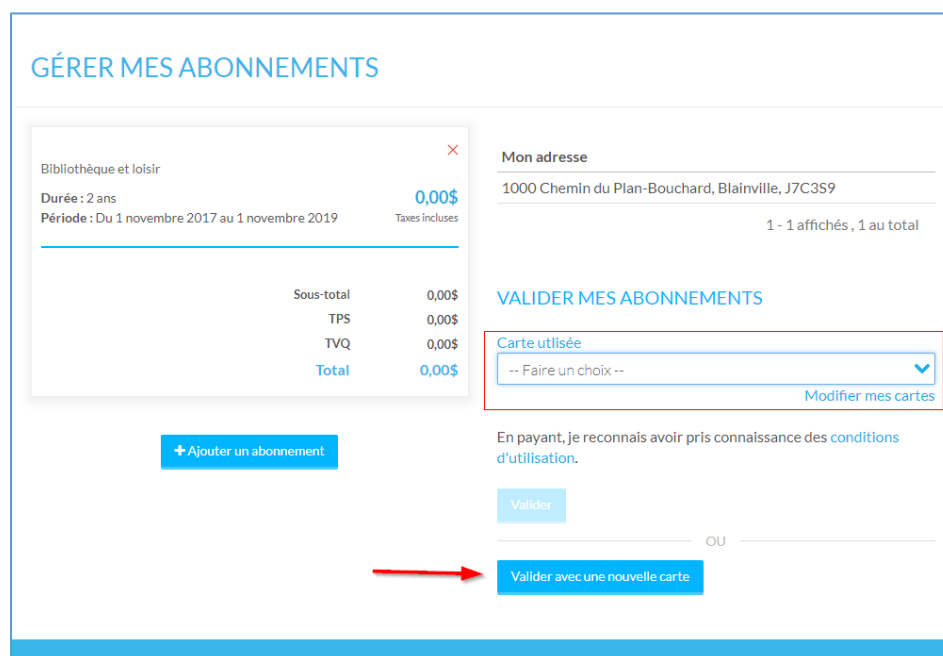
GÉRER MES ABONNEMENTS

×

Bibliothèque et loisir

**Durée :** 2 ans
**Période :** Du 1 novembre 2017 au 1 novembre 2019

0,00$
Taxes incluses

| | |
|---|---|
| Sous-total | 0,00$ |
| TPS | 0,00$ |
| TVQ | 0,00$ |
| Total | 0,00$ |

+ Ajouter un abonnement

Mon adresse

1000 Chemin du Plan-Bouchard, Blainville, J7C3S9

1 - 1 affichés , 1 au total

VALIDER MES ABONNEMENTS

Carte utlisée

-- Faire un choix --

Modifier mes cartes

En payant, je reconnais avoir pris connaissance des conditions d'utilisation.

Valider

OU

Valider avec une nouvelle carte